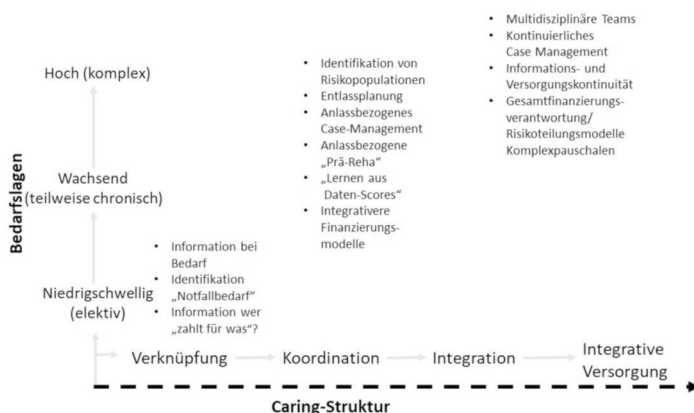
Bedarfslagen

Hoch (komplex)

Wachsend (teilweise chronisch)

Niedrigschwellig (elektiv)

- Information bei Bedarf
- Identifikation „Notfallbedarf"
- Information wer „zahlt für was"?

- Identifikation von Risikopopulationen
- Entlassplanung
- Anlassbezogenes Case-Management
- Anlassbezogene „Prä-Reha"
- „Lernen aus Daten-Scores"
- Integrativere Finanzierungsmodelle

- Multidisziplinäre Teams
- Kontinuierliches Case Management
- Informations- und Versorgungskontinuität
- Gesamtfinanzierungsverantwortung/ Risikoteilungsmodelle Komplexpauschalen

Verknüpfung → Koordination → Integration → Integrative Versorgung

Caring-Struktur